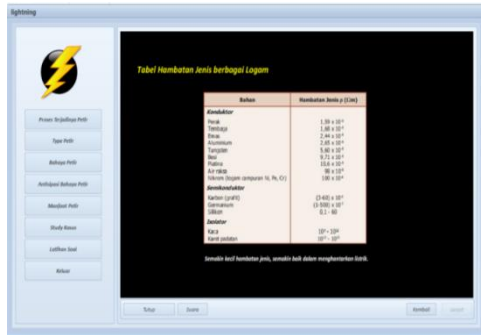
lightning

Proses Terjadinya Petir

Type Petir

Bahaya Petir

Antisipasi Bahaya Petir

Manfaat Petir

Study Kasus

Latihan Soal

Keluar

Tabel Hambatan Jenis berbagai Logam

| Bahan | Hambatan Jenis ρ (Ωm) |
|---|---|
| **Konduktor** | |
| Perak | $1,59 \times 10^{-8}$ |
| Tembaga | $1,68 \times 10^{-8}$ |
| Emas | $2,44 \times 10^{-8}$ |
| Aluminium | $2,65 \times 10^{-8}$ |
| Tungsten | $5,60 \times 10^{-8}$ |
| Besi | $9,71 \times 10^{-8}$ |
| Platina | $10,6 \times 10^{-8}$ |
| Air raksa | $98 \times 10^{-8}$ |
| Nikrom (logam campuran Ni, Fe, Cr) | $100 \times 10^{-8}$ |
| **Semikonduktor** | |
| Karbon (grafit) | $(3-60) \times 10^{-5}$ |
| Germanium | $(1-500) \times 10^{-3}$ |
| Silikon | 0,1 - 60 |
| **Isolator** | |
| Kaca | $10^{9}-10^{12}$ |
| Karet padatan | $10^{13}-10^{15}$ |

Semakin kecil hambatan jenis, semakin baik dalam menghantarkan listrik.

Tutup

Zoom

Kembali

Lanjut